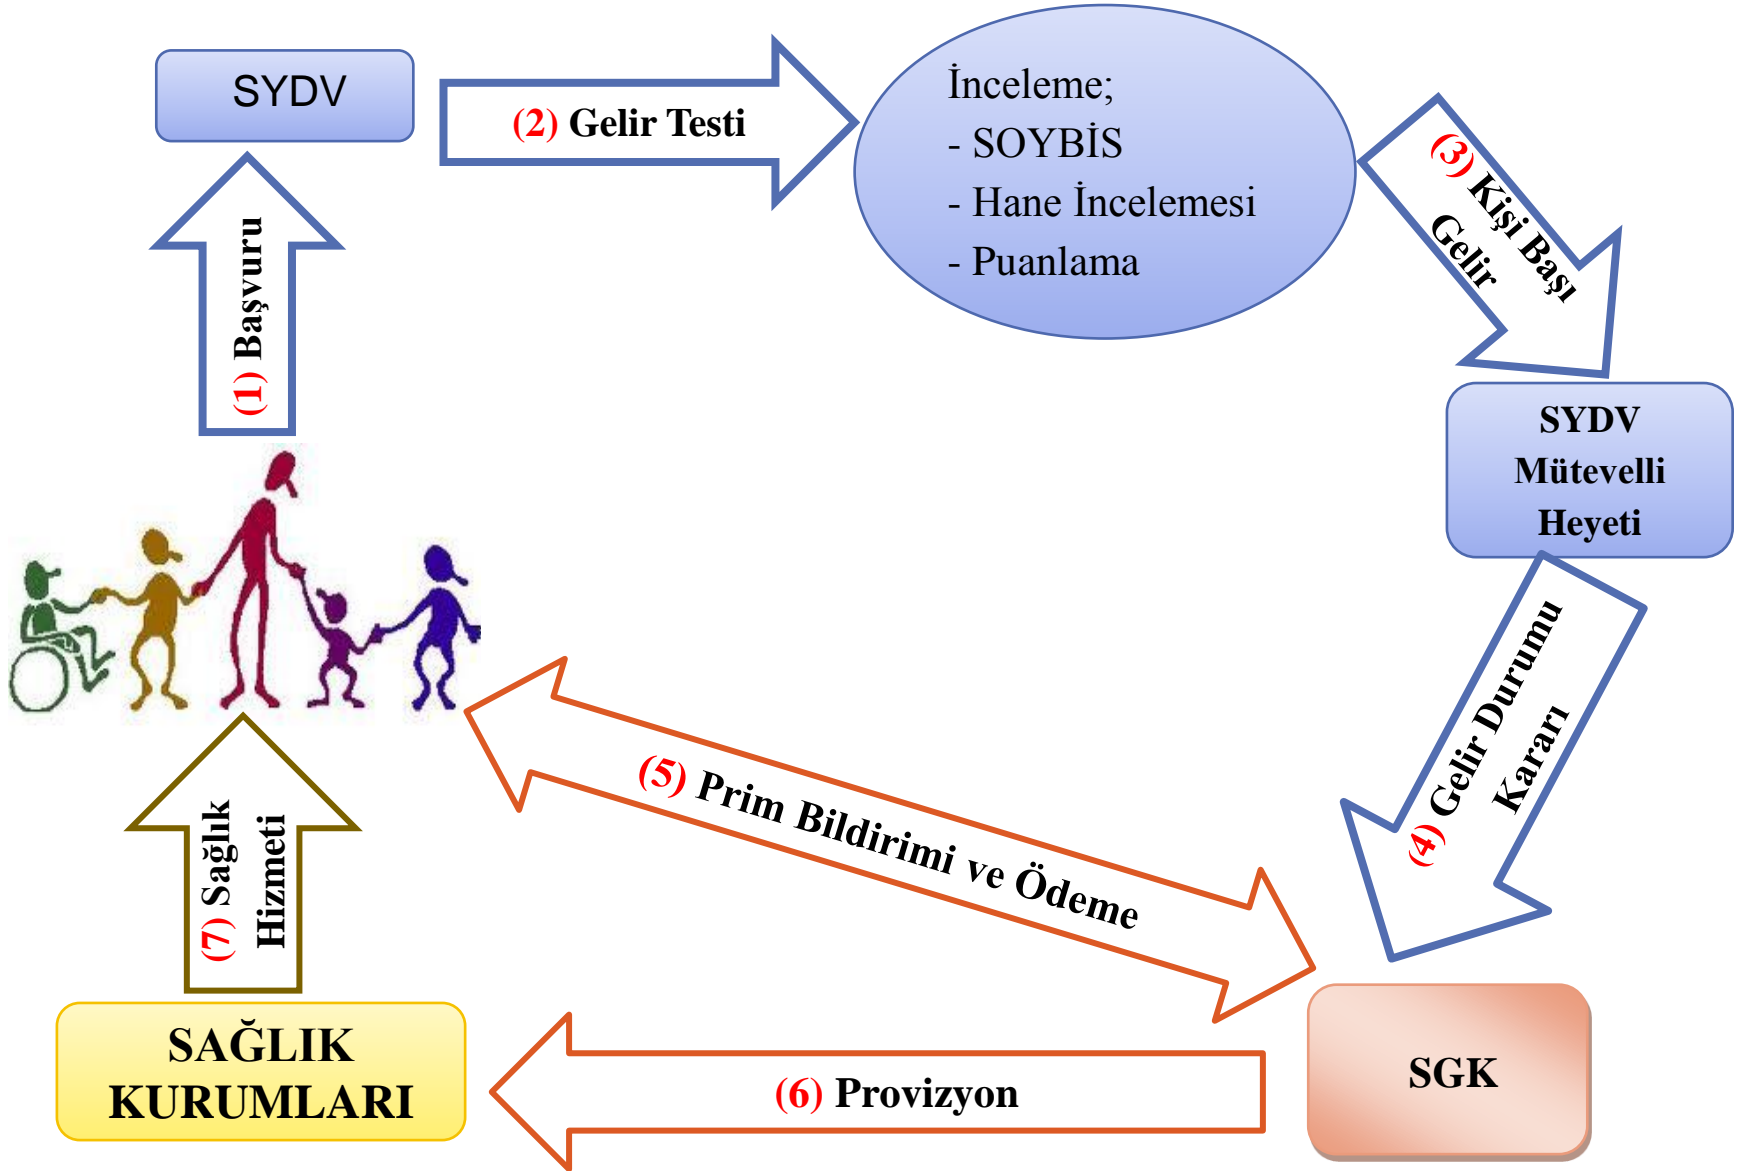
SYDV

(2) Gelir Testi

İnceleme;
- SOYBİS
- Hane İncelemesi
- Puanlama

(3) Kişi Başı Gelir

SYDV Mütevelli Heyeti

(4) Gelir Durumu Kararı

(1) Başvuru

(5) Prim Bildirimi ve Ödeme

(7) Sağlık Hizmeti

SAĞLIK KURUMLARI

(6) Provizyon

SGK